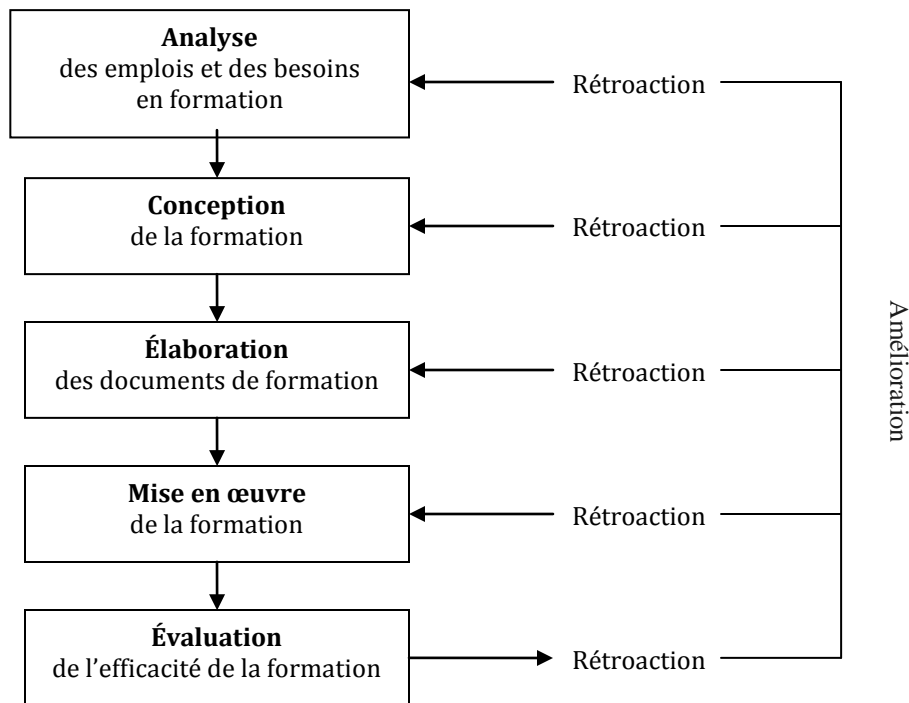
**Analyse**
des emplois et des besoins en formation

Rétroaction

**Conception**
de la formation

Rétroaction

**Élaboration**
des documents de formation

Rétroaction

**Mise en œuvre**
de la formation

Rétroaction

**Évaluation**
de l'efficacité de la formation

Rétroaction

Amélioration